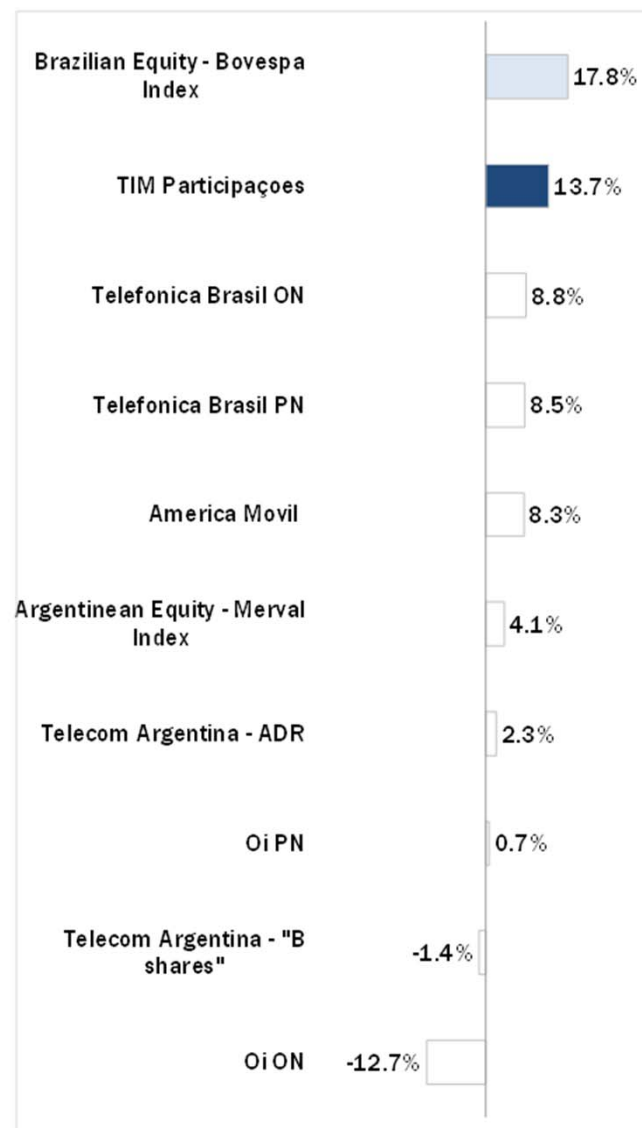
Brazilian Equity - Bovespa Index
17.8%

TIM Participaçoes
13.7%

Telefonica Brasil ON
8.8%

Telefonica Brasil PN
8.5%

America Movil
8.3%

Argentinean Equity - Merval Index
4.1%

Telecom Argentina - ADR
2.3%

Oi PN
0.7%

Telecom Argentina - "B shares"
-1.4%

Oi ON
-12.7%